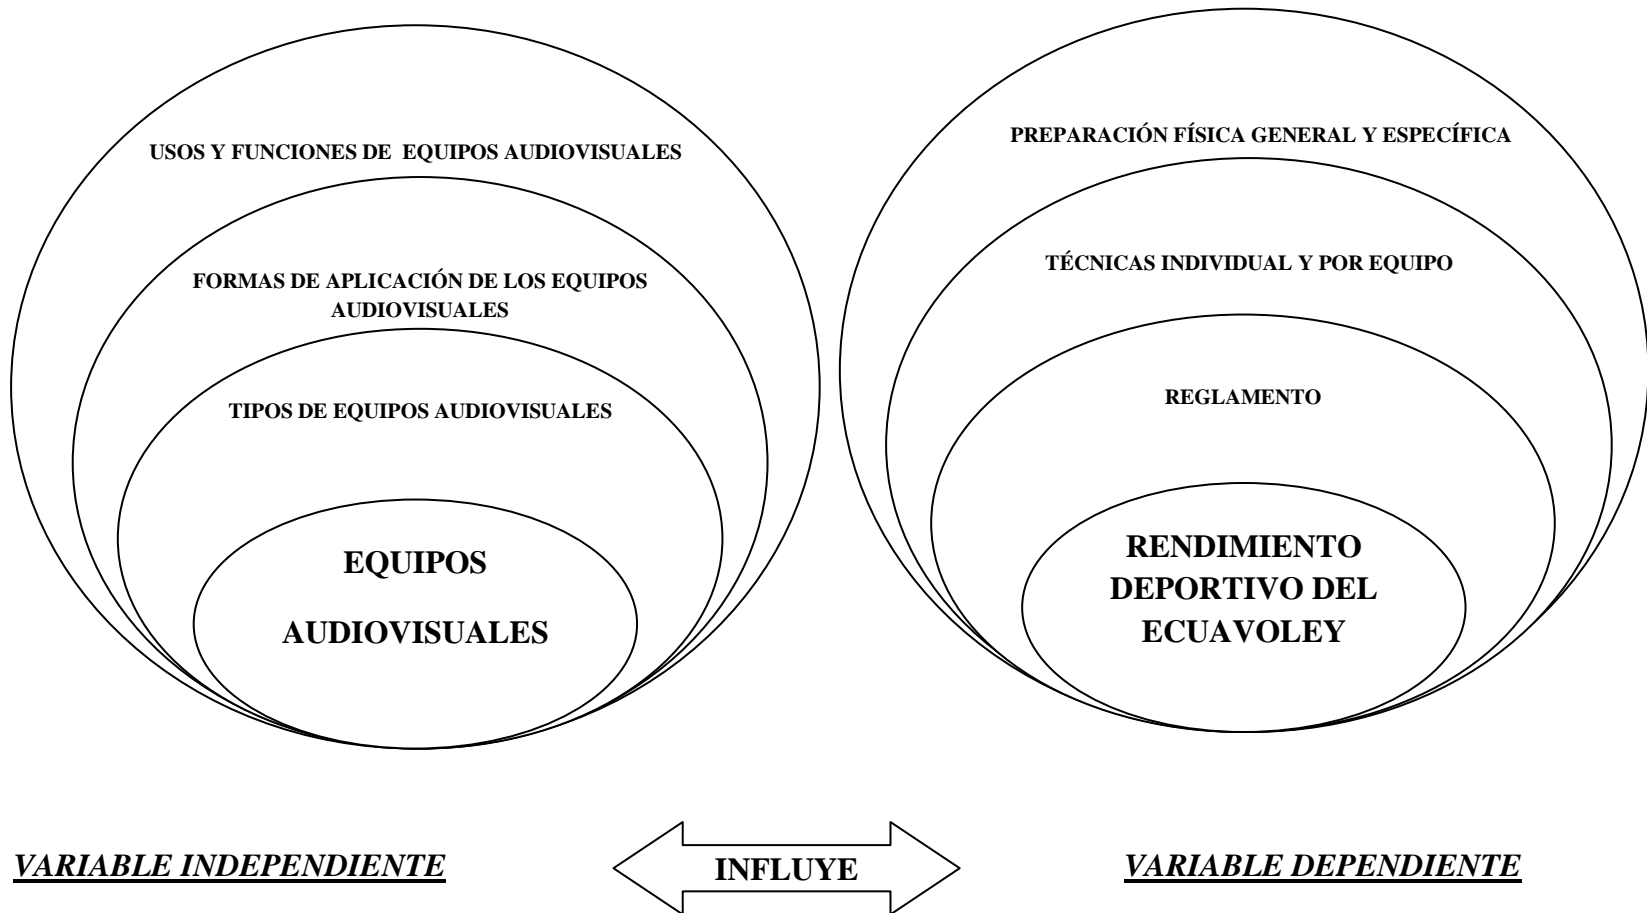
USOS Y FUNCIONES DE EQUIPOS AUDIOVISUALES

FORMAS DE APLICACIÓN DE LOS EQUIPOS AUDIOVISUALES

TIPOS DE EQUIPOS AUDIOVISUALES

EQUIPOS

AUDIOVISUALES

PREPARACIÓN FÍSICA GENERAL Y ESPECÍFICA

TÉCNICAS INDIVIDUAL Y POR EQUIPO

REGLAMENTO

RENDIMIENTO DEPORTIVO DEL ECUAVOLEY

VARIABLE INDEPENDIENTE

INFLUYE

VARIABLE DEPENDIENTE